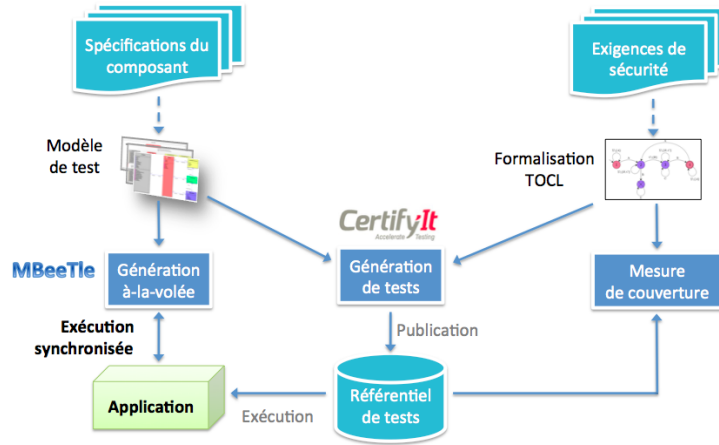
Spécifications du composant

Exigences de sécurité

Modèle de test

Formalisation TOCL

CertifyIt
Accelerate Testing

MBeeTle

Génération à-la-volée

Génération de tests

Mesure de couverture

Exécution synchronisée

Publication

Application

Exécution

Référentiel de tests